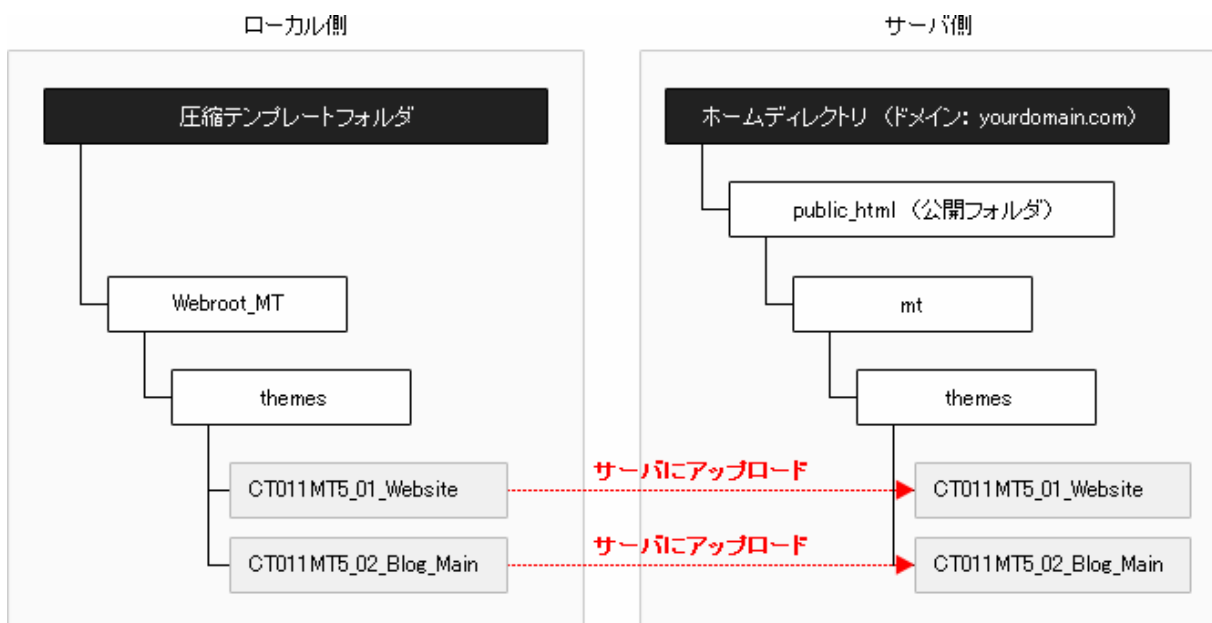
ローカル側

圧縮テンプレートフォルダ

Webroot_MT

themes

CT011MT5_01_Website

CT011MT5_02_Blog_Main

サーバ側

ホームディレクトリ（ドメイン：yourdomain.com）

public_html（公開フォルダ）

mt

themes

CT011MT5_01_Website

CT011MT5_02_Blog_Main

サーバにアップロード

サーバにアップロード